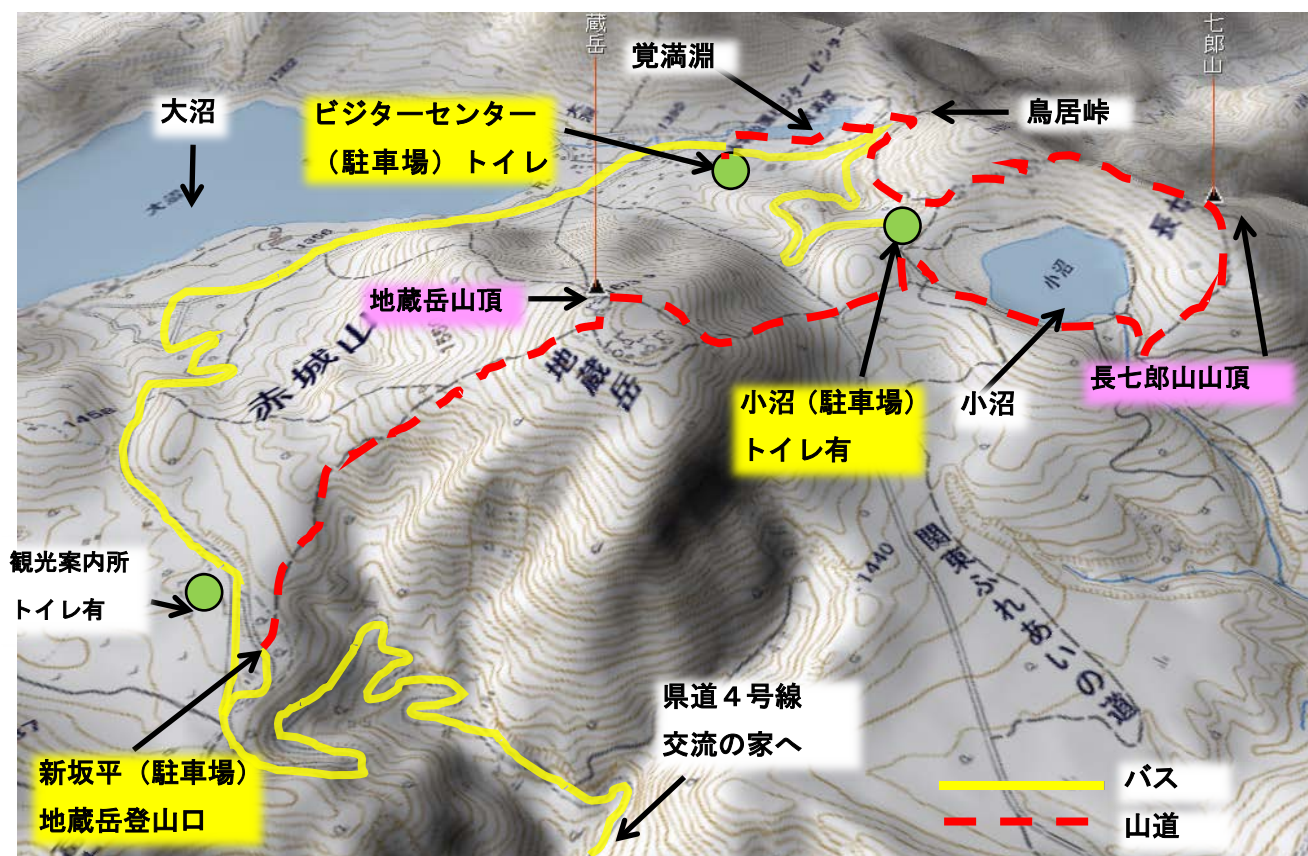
蔵岳

覚満淵

七郎山

大沼

ビジターセンター（駐車場）トイレ

鳥居峠

大沼

地蔵岳山頂

赤城山

地蔵岳

小沼

長七郎山山頂

小沼（駐車場）トイレ有

小沼

長七郎山山頂

観光案内所トイレ有

関東ふれあいの道

1440

県道４号線交流の家へ

新坂平（駐車場）地蔵岳登山口

バス

山道